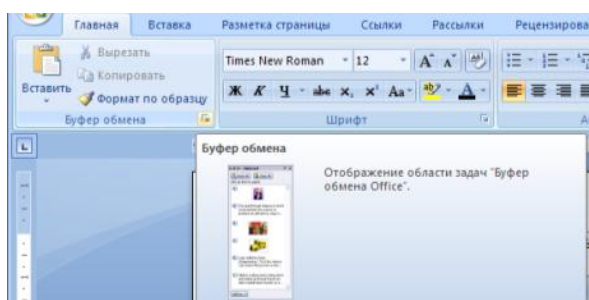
Главная Вставка Разметка страницы Ссылки Рассылки Рецензирова

Вырезать
Копировать
Вставить
Формат по образцу
Буфер обмена

Times New Roman 12
Ж К Ч abe $x_2$ $x^2$ Aa
Шрифт

Буфер обмена

Отображение области задач "Буфер обмена Office".